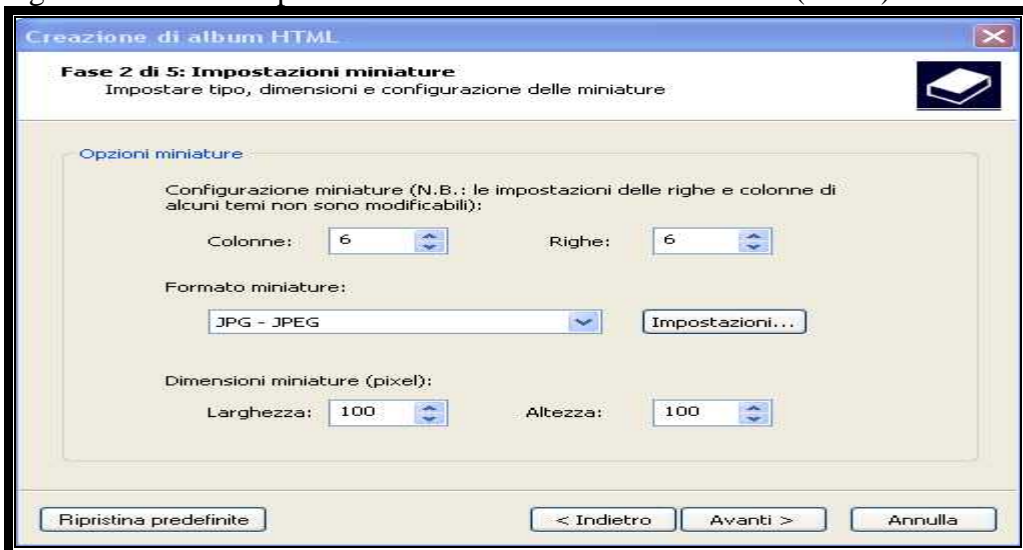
Creazione di album HTML

Fase 2 di 5: Impostazioni miniature
Impostare tipo, dimensioni e configurazione delle miniature

Opzioni miniature

Configurazione miniature (N.B.: le impostazioni delle righe e colonne di alcuni temi non sono modificabili):

Colonne: 6 Righe: 6

Formato miniature:

JPG - JPEG Impostazioni...

Dimensioni miniature (pixel):

Larghezza: 100 Altezza: 100

Ripristina predefinite < Indietro Avanti > Annulla